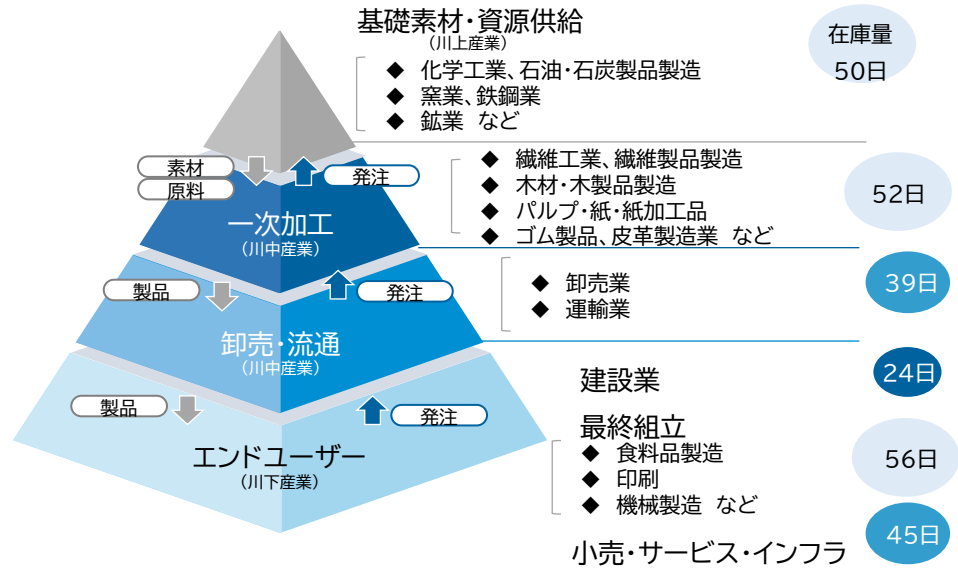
基礎素材・資源供給
（川上産業）

在庫量
50日

◆ 化学工業、石油・石炭製品製造
◆ 窯業、鉄鋼業
◆ 鉱業 など

素材
原料
発注

一次加工
（川中産業）

◆ 繊維工業、繊維製品製造
◆ 木材・木製品製造
◆ パルプ・紙・紙加工品
◆ ゴム製品、皮革製造業 など

52日

製品
発注

卸売・流通
（川中産業）

◆ 卸売業
◆ 運輸業

39日

建設業

24日

製品
発注

エンドユーザー
（川下産業）

最終組立
◆ 食料品製造
◆ 印刷
◆ 機械製造 など

56日

45日

小売・サービス・インフラ